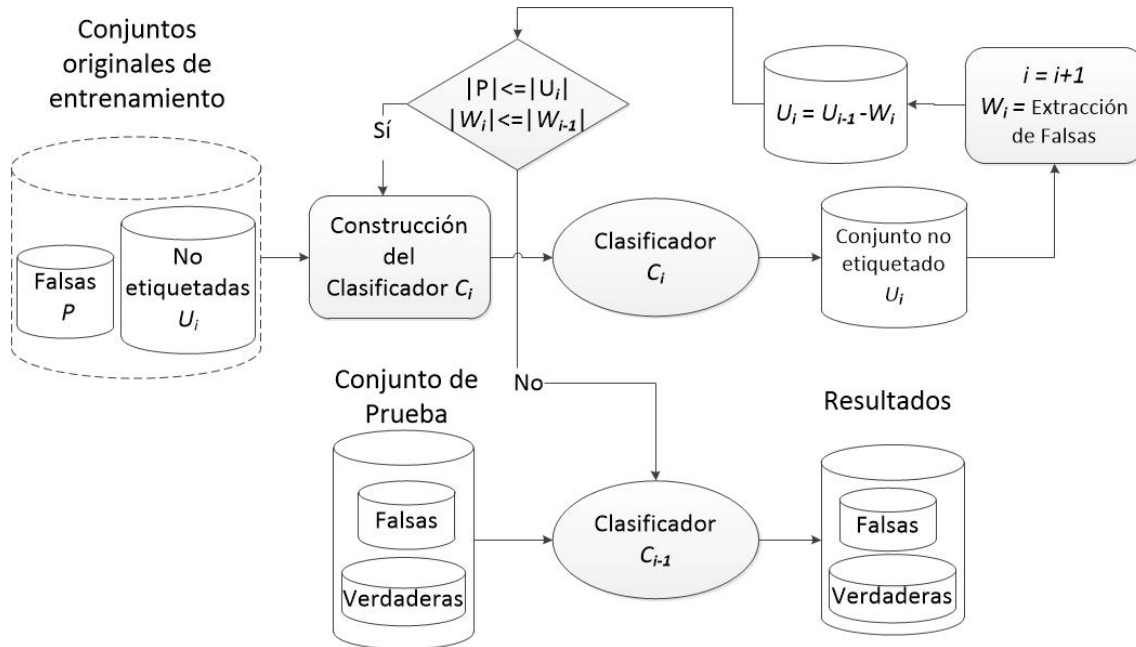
Conjuntos originales de entrenamiento

Falsas $P$

No etiquetadas $U_i$

$|P|<=|U_i|$
$|W_i|<=|W_{i-1}|$

Sí

Construcción del Clasificador $C_i$

Clasificador $C_i$

Conjunto no etiquetado $U_i$

$U_i = U_{i-1} - W_i$

$i = i+1$
$W_i =$ Extracción de Falsas

No

Conjunto de Prueba

Falsas

Verdaderas

Clasificador $C_{i-1}$

Resultados

Falsas

Verdaderas